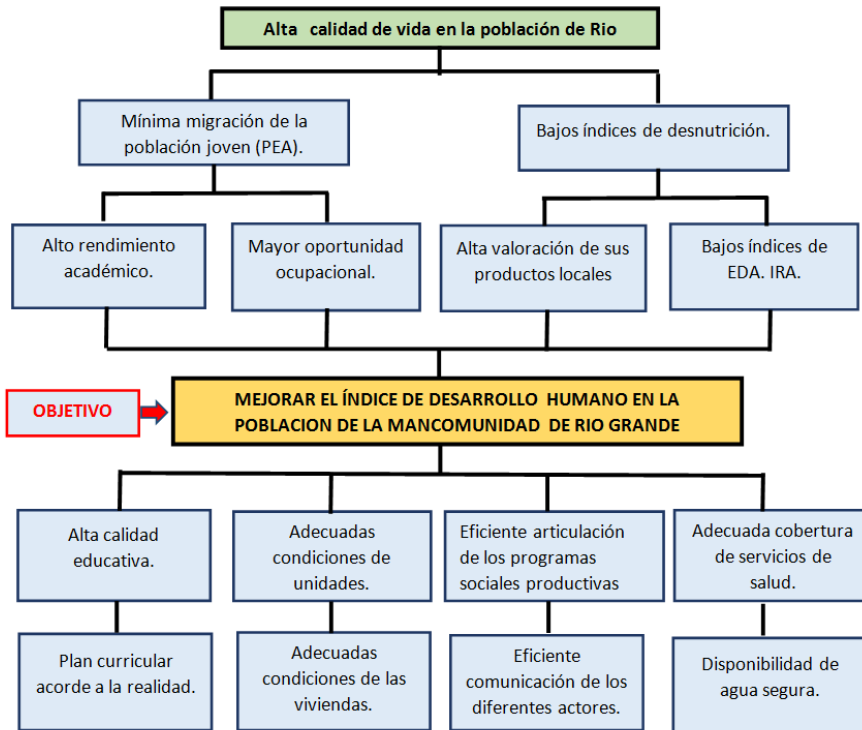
Alta calidad de vida en la población de Rio

Mínima migración de la población joven (PEA).

Bajos índices de desnutrición.

Alto rendimiento académico.

Mayor oportunidad ocupacional.

Alta valoración de sus productos locales

Bajos índices de EDA. IRA.

OBJETIVO

MEJORAR EL ÍNDICE DE DESARROLLO HUMANO EN LA POBLACION DE LA MANCOMUNIDAD DE RIO GRANDE

Alta calidad educativa.

Adecuadas condiciones de unidades.

Eficiente articulación de los programas sociales productivas

Adecuada cobertura de servicios de salud.

Plan curricular acorde a la realidad.

Adecuadas condiciones de las viviendas.

Eficiente comunicación de los diferentes actores.

Disponibilidad de agua segura.